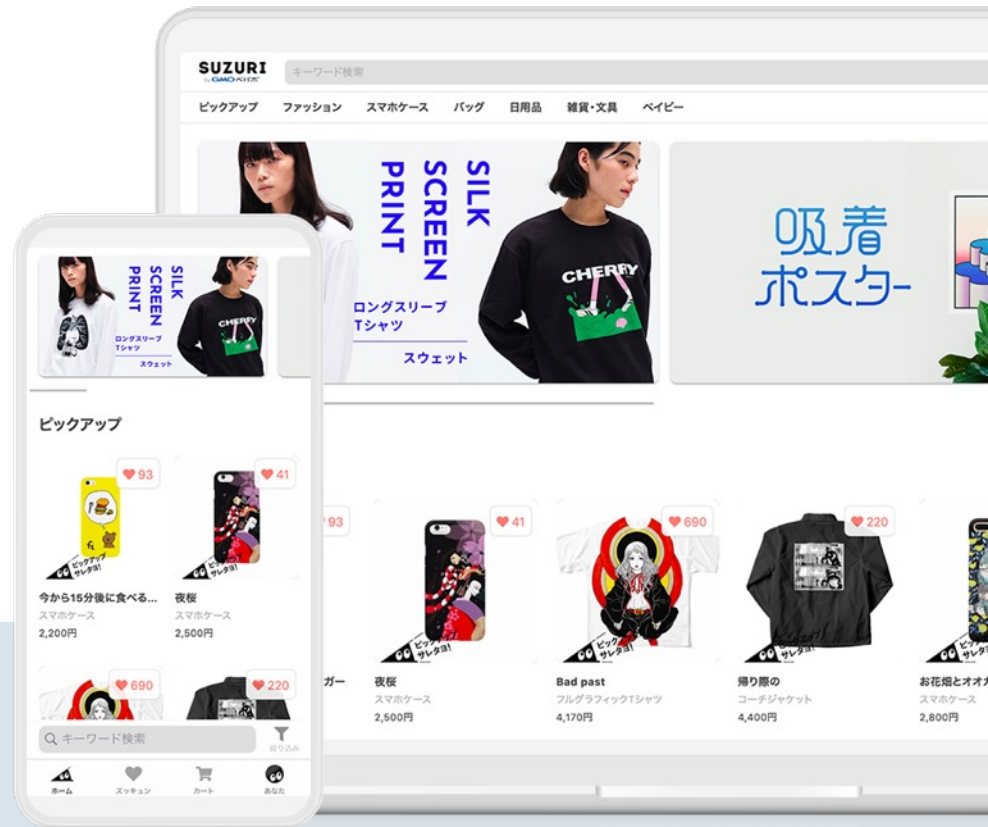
SUZURI
by GMOペパボ

キーワード検索

ピックアップ ファッション スマホケース バッグ 日用品 雑貨・文具 ベイビー

SILK SCREEN PRINT

ロングスリーブ Tシャツ

スウェット

CHERRY

吸着 ポスター

93

41

690

220

ガー

夜桜
スマホケース
2,500円

Bad past
フルグラフィックTシャツ
4,170円

帰り際の
コーチジャケット
4,400円

お花畑とオオカ
スマホケース
2,800円

SILK SCREEN PRINT

ロングスリーブ Tシャツ

スウェット

CHERRY

ピックアップ

93

41

今から15分後に食べる...
スマホケース
2,200円

夜桜
スマホケース
2,500円

690

220

キーワード検索

絞り込み

ホーム ズッキュン カート あなた